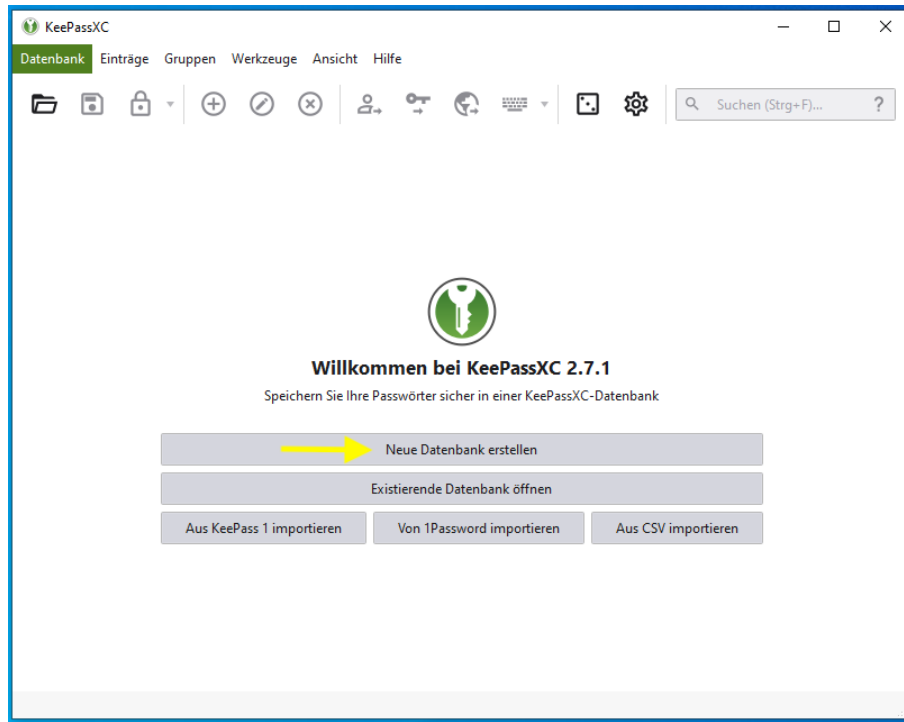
KeePassXC

Datenbank Einträge Gruppen Werkzeuge Ansicht Hilfe

Suchen (Strg+F)... ?

Willkommen bei KeePassXC 2.7.1

Speichern Sie Ihre Passwörter sicher in einer KeePassXC-Datenbank

Neue Datenbank erstellen

Existierende Datenbank öffnen

Aus KeePass 1 importieren
Von 1Password importieren
Aus CSV importieren